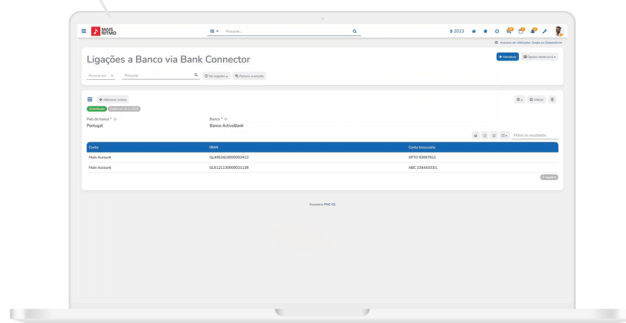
BASE FACTUAL

Pesquisar

2023

Ligações a Banco via Bank Connector

+ Introduzir

Pesquisa em

Pesquisar

Pesquisa avançada

Adicionar ordem

País do banco *

Portugal

Banco *

Banco ActivoBank

Filtrar os resultados

| Conta | IBAN | Conta bancária |
|---|---|---|
| Main Account | GL8953410000003412 | NFTO 63897611 |
| Main Account | GL9121130000003138 | ABC 226440561 |

Powered by PHC GO